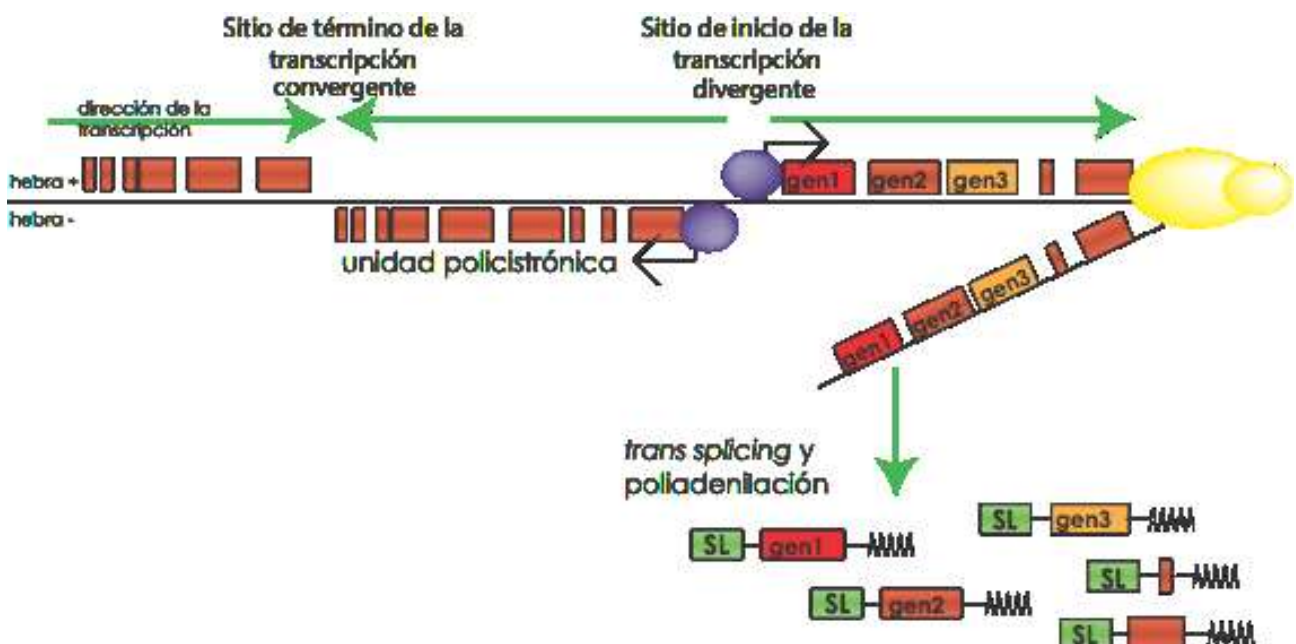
Sitio de término de la transcripción convergente

Sitio de inicio de la transcripción divergente

dirección de la transcripción

hebra +

hebra -

gen1 gen2 gen3

unidad policistrónica

gen1 gen2 gen3

*trans splicing* y poliadenilación

SL gen3

SL gen1

SL

SL gen2

SL